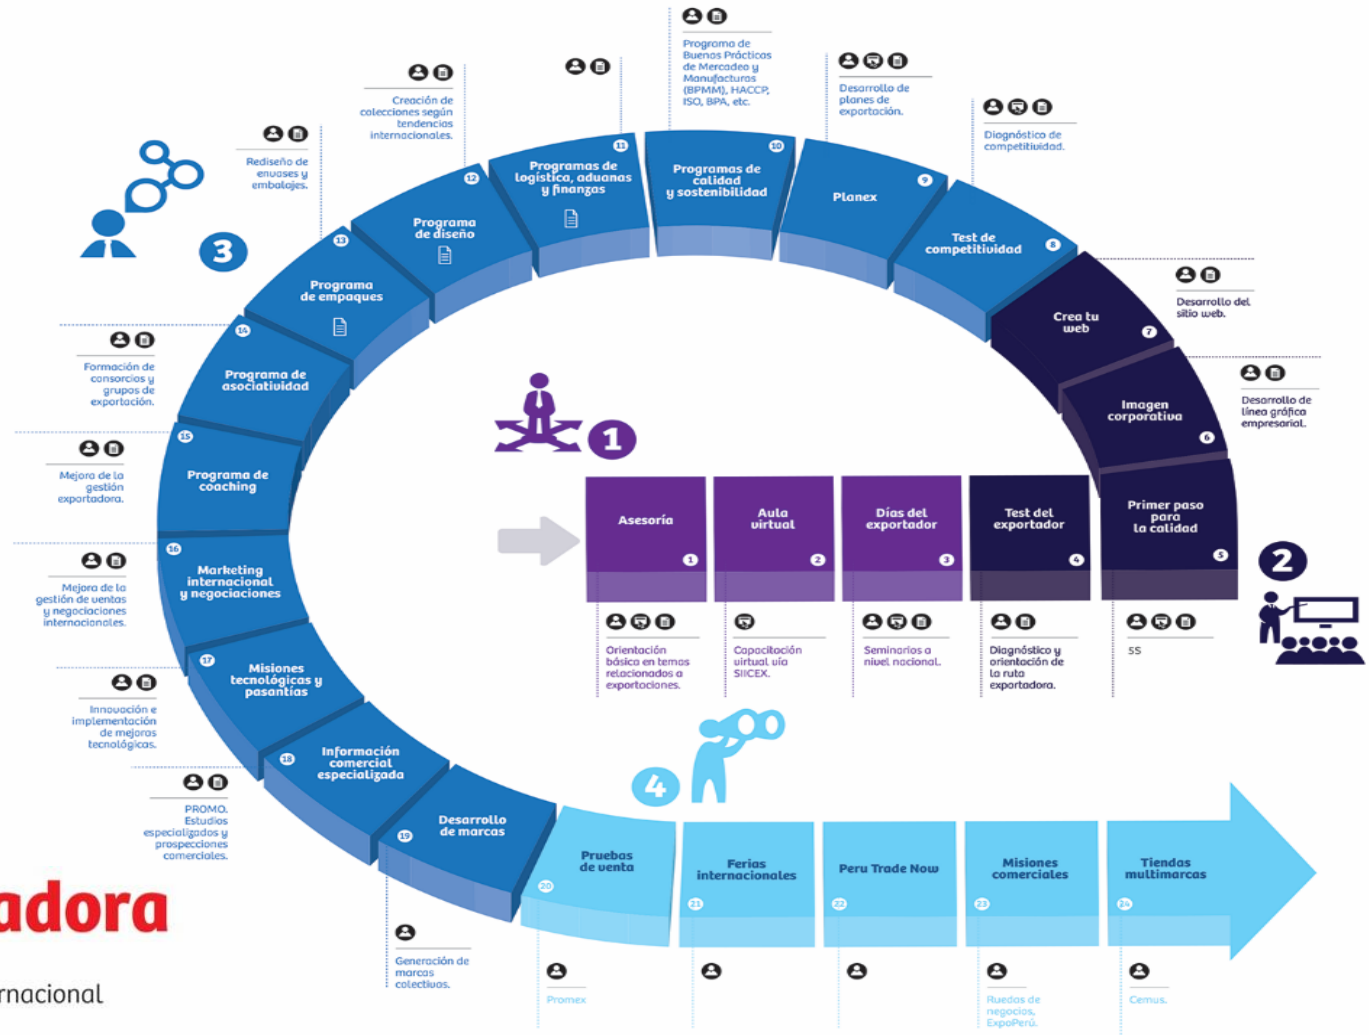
Programa de Buenas Prácticas de Mercadeo y Manufacturas (BPMM), HACCP, ISO, BPA, etc.

Desarrollo de planes de exportación.

Diagnóstico de competitividad.

Creación de colecciones según tendencias internacionales.

Rediseño de envases y embalajes.

3

Programas de logística, aduanas y finanzas 11

Programas de calidad y sostenibilidad 10

Planex 9

Test de competitividad 8

Programa de diseño 12

Programa de empaques 13

Crea tu web 7

Desarrollo del sitio web.

Imagen corporativa 6

Desarrollo de línea gráfica empresarial.

Formación de consorcios y grupos de exportación.

Programa de asociatividad 14

1

Mejora de la gestión exportadora.

Programa de coaching 15

Asesoría 1

Aula virtual 2

Días del exportador 3

Test del exportador 4

Primer paso para la calidad 5

2

Mejora de la gestión de ventas y negociaciones internacionales.

Marketing internacional y negociaciones 16

Orientación básica en temas relacionados a exportaciones.

Capacitación virtual vía SIICEX.

Seminarios a nivel nacional.

Diagnóstico y orientación de la ruta exportadora.

5S

Innovación e implementación de mejoras tecnológicas.

Misiones tecnológicas y pasantías 17

Información comercial especializada 18

4

PROMO. Estudios especializados y prospecciones comerciales.

Desarrollo de marcas 19

Pruebas de venta 20

Ferias internacionales 21

Peru Trade Now 22

Misiones comerciales 23

Tiendas multimarcas 24

adora

rnacional

Generación de marcas colectivas.

Promex

Ruedas de negocios, ExpoPerú.

Cemus.